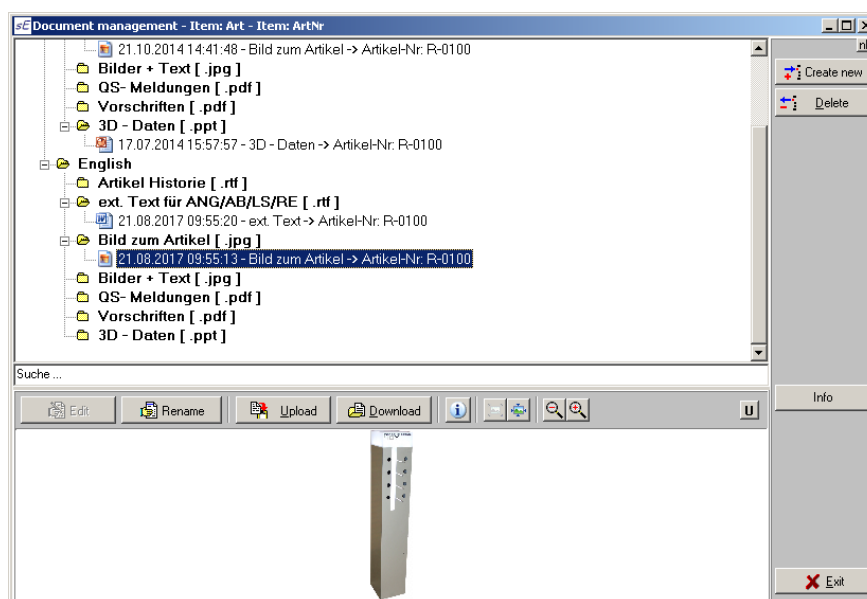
Document management - Item: Art - Item: ArtNr

21.10.2014 14:41:48 - Bild zum Artikel -> Artikel-Nr: R-0100
Bilder + Text [ .jpg ]
QS- Meldungen [ .pdf ]
Vorschriften [ .pdf ]
3D - Daten [ .ppt ]
17.07.2014 15:57:57 - 3D - Daten -> Artikel-Nr: R-0100
English
Artikel Historie [ .rtf ]
ext. Text für ANG/AB/LS/RE [ .rtf ]
21.08.2017 09:55:20 - ext. Text -> Artikel-Nr: R-0100
Bild zum Artikel [ .jpg ]
21.08.2017 09:55:13 - Bild zum Artikel -> Artikel-Nr: R-0100
Bilder + Text [ .jpg ]
QS- Meldungen [ .pdf ]
Vorschriften [ .pdf ]
3D - Daten [ .ppt ]

Suche ...

Edit
Rename
Upload
Download
U

nl
Create new
Delete
Info
Exit